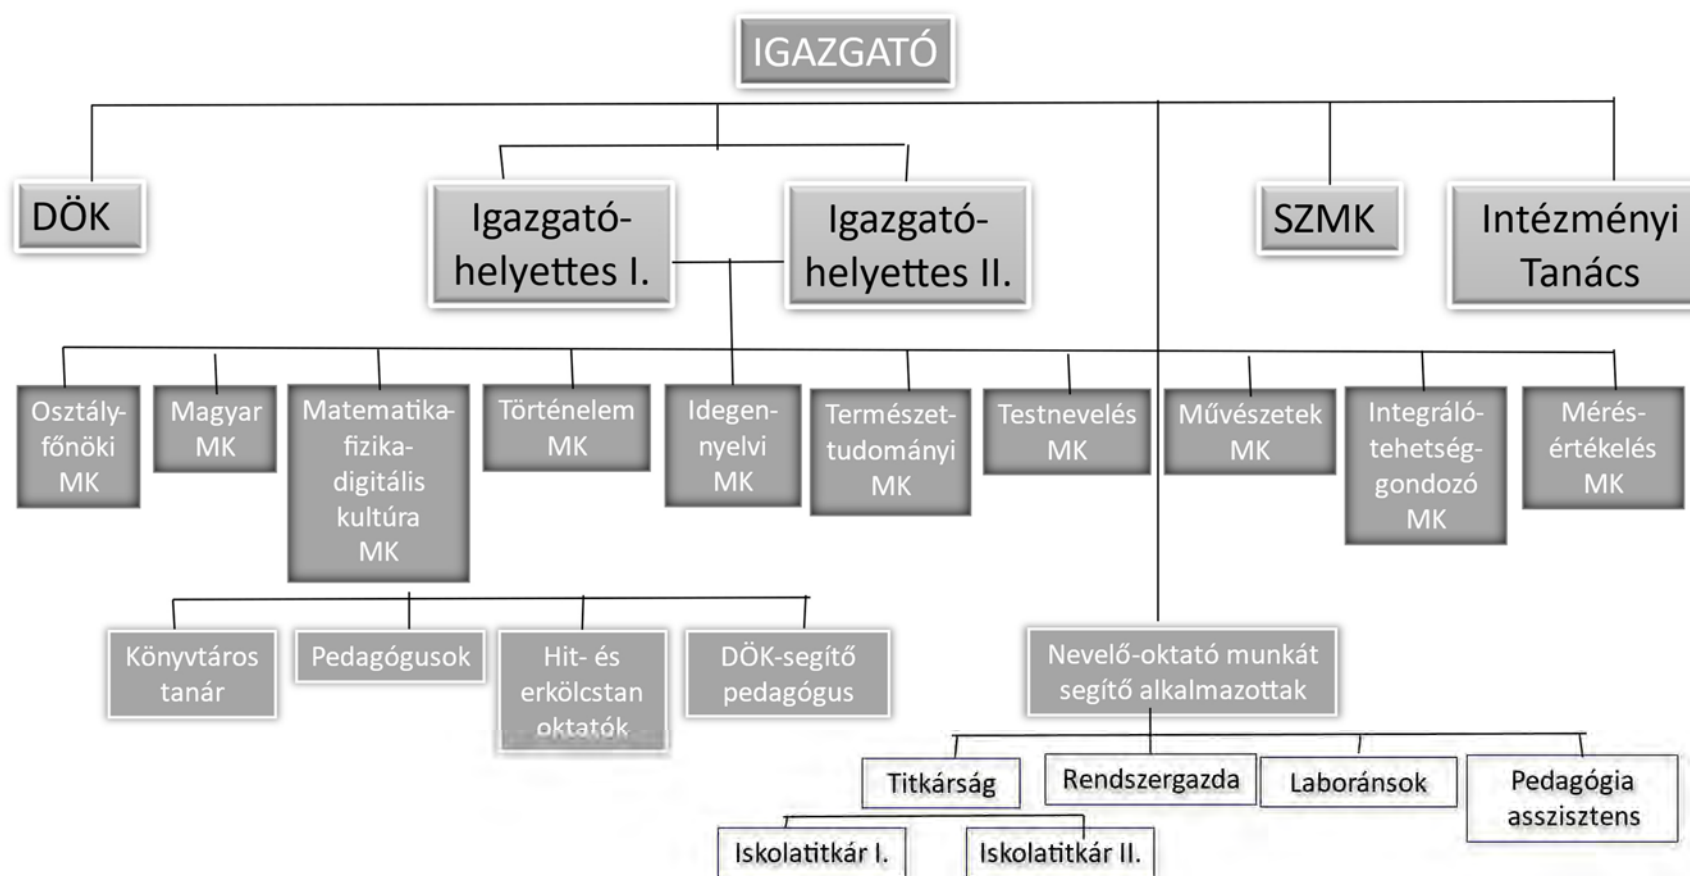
IGAZGATÓ

DÖK

Igazgató-helyettes I.

Igazgató-helyettes II.

SZMK

Intézményi Tanács

Osztály-főnöki MK

Magyar MK

Matematika-fizika-digitális kultúra MK

Történelem MK

Idegen-nyelvi MK

Természet-tudományi MK

Testnevelés MK

Művészetek MK

Integráló-tehetség-gondozó MK

Mérés-értékelés MK

Könyvtáros tanár

Pedagógusok

Hit- és erkölcstan oktatók

DÖK-segítő pedagógus

Nevelő-oktató munkát segítő alkalmazottak

Titkárság

Rendszergazda

Laboránsok

Pedagógia asszisztens

Iskolatitkár I.

Iskolatitkár II.